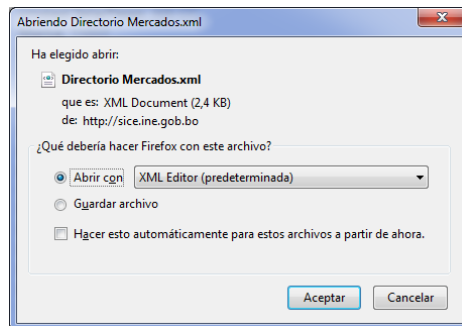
Abriendo Directorio Mercados.xml

Ha elegido abrir:

Directorio Mercados.xml

que es: XML Document (2,4 KB)

de: http://sice.ine.gob.bo

¿Qué debería hacer Firefox con este archivo?

Abrir con XML Editor (predeterminada)

Guardar archivo

Hacer esto automáticamente para estos archivos a partir de ahora.

Aceptar Cancelar